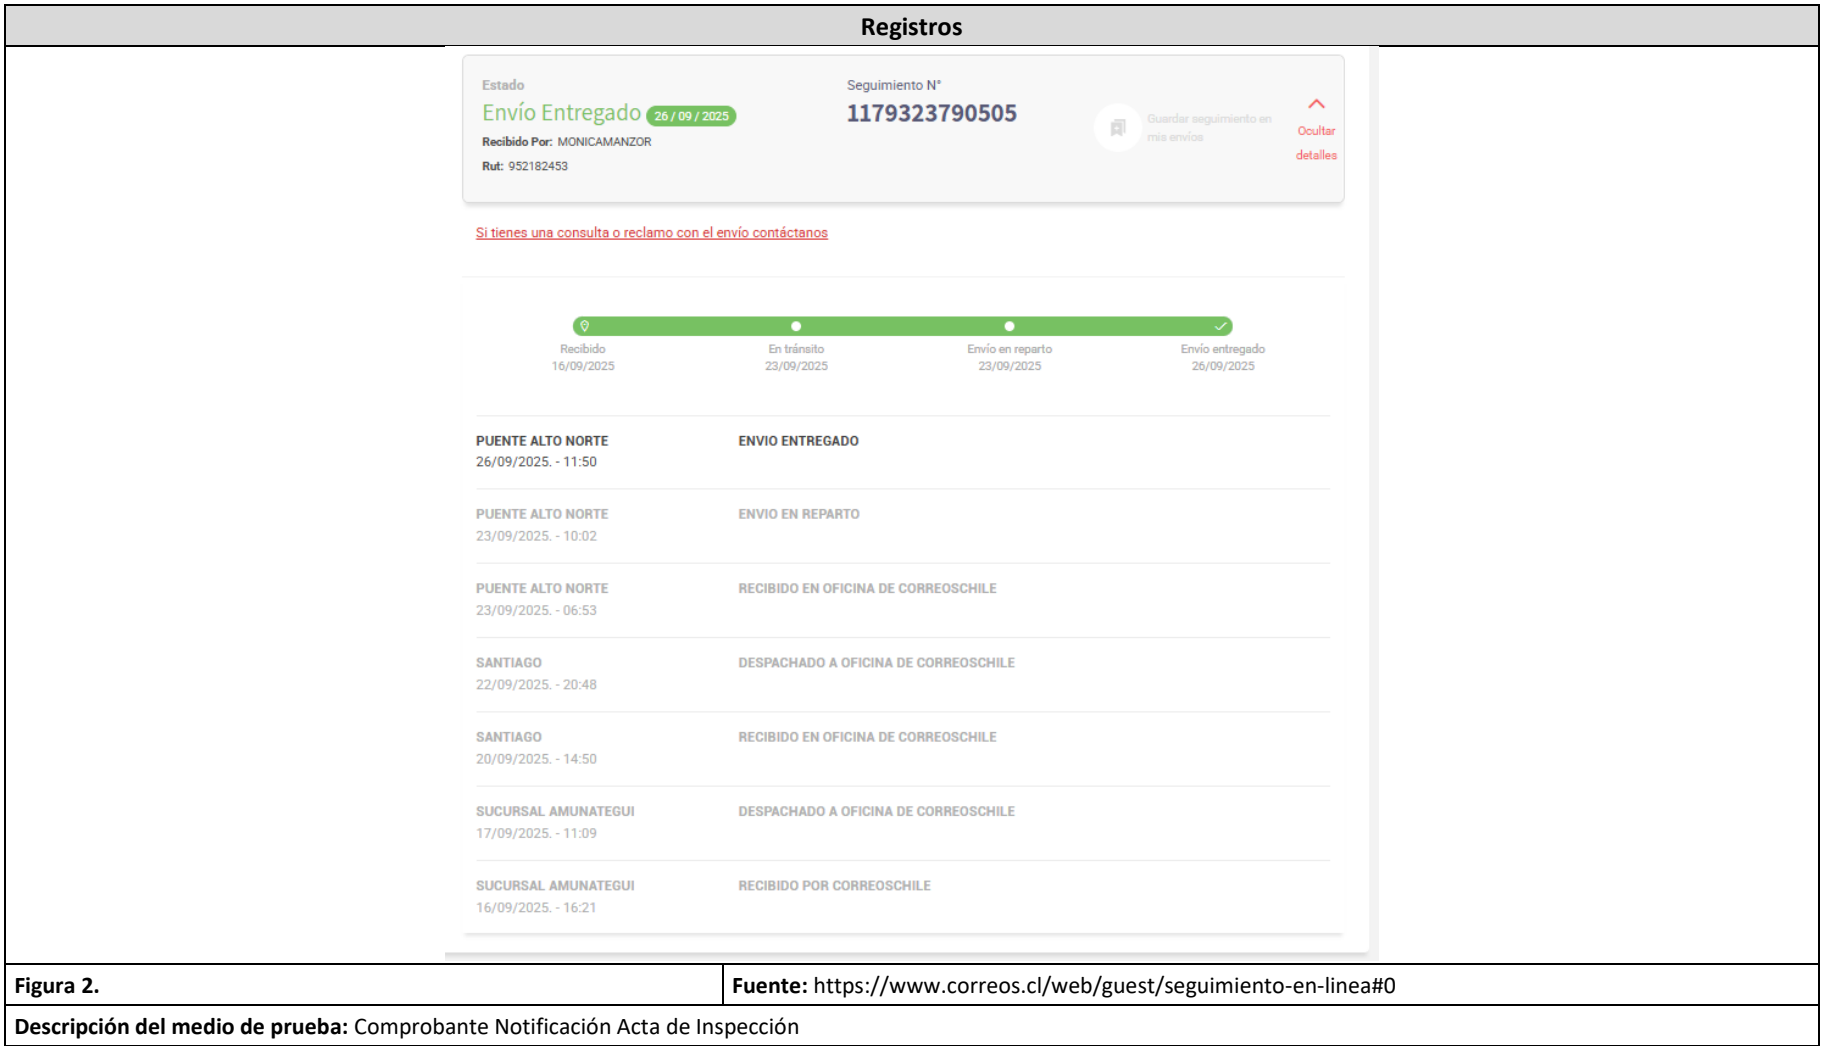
**Registros**

Estado
Envío Entregado 26 / 09 / 2025
Recibido Por: MONICAMANZOR
Rut: 952182453

Seguimiento N°
1179323790505

Guardar seguimiento en mis envíos

Ocultar detalles

Si tienes una consulta o reclamo con el envío contáctanos

Recibido 16/09/2025
En tránsito 23/09/2025
Envío en reparto 23/09/2025
Envío entregado 26/09/2025

| | |
|---|---|
| PUENTE ALTO NORTE 26/09/2025. - 11:50 | ENVIO ENTREGADO |
| PUENTE ALTO NORTE 23/09/2025. - 10:02 | ENVIO EN REPARTO |
| PUENTE ALTO NORTE 23/09/2025. - 06:53 | RECIBIDO EN OFICINA DE CORREOSCHILE |
| SANTIAGO 22/09/2025. - 20:48 | DESPACHADO A OFICINA DE CORREOSCHILE |
| SANTIAGO 20/09/2025. - 14:50 | RECIBIDO EN OFICINA DE CORREOSCHILE |
| SUCURSAL AMUNATEGUI 17/09/2025. - 11:09 | DESPACHADO A OFICINA DE CORREOSCHILE |
| SUCURSAL AMUNATEGUI 16/09/2025. - 16:21 | RECIBIDO POR CORREOSCHILE |

| | |
|---|---|
| **Figura 2.** | **Fuente:** https://www.correos.cl/web/guest/seguimiento-en-linea#0 |

**Descripción del medio de prueba:** Comprobante Notificación Acta de Inspección